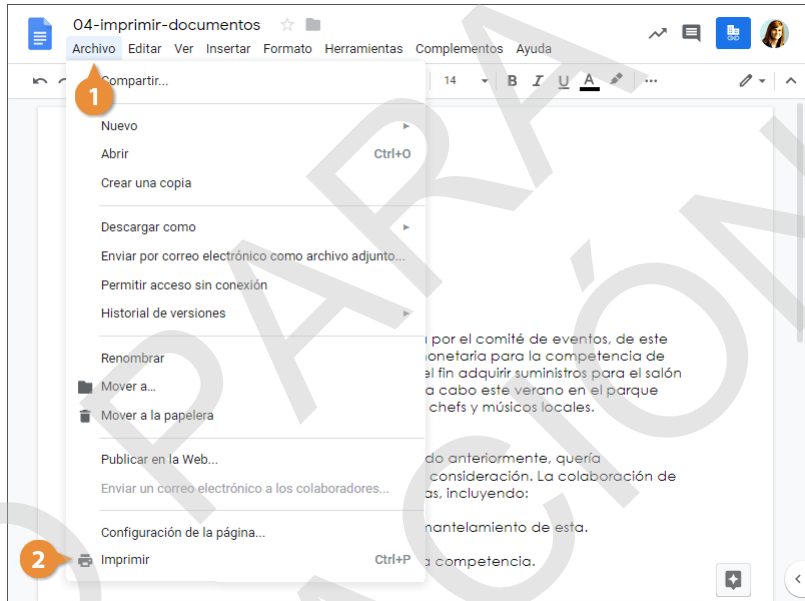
04-imprimir-documentos

Archivo Editar Ver Insertar Formato Herramientas Complementos Ayuda

14

B I U A

1

Compartir...

Nuevo

Abrir Ctrl+O

Crear una copia

Descargar como

Enviar por correo electrónico como archivo adjunto...

Permitir acceso sin conexión

Historial de versiones

Renombrar

Mover a...

Mover a la papelera

Publicar en la Web...

Enviar un correo electrónico a los colaboradores...

Configuración de la página...

2

Imprimir Ctrl+P

a por el comité de eventos, de este monetaria para la competencia de el fin adquirir suministros para el salón a cabo este verano en el parque chefs y músicos locales.

do anteriormente, quería consideración. La colaboración de as, incluyendo:

mantelamiento de esta.

a competencia.

PARA

ACIÓN